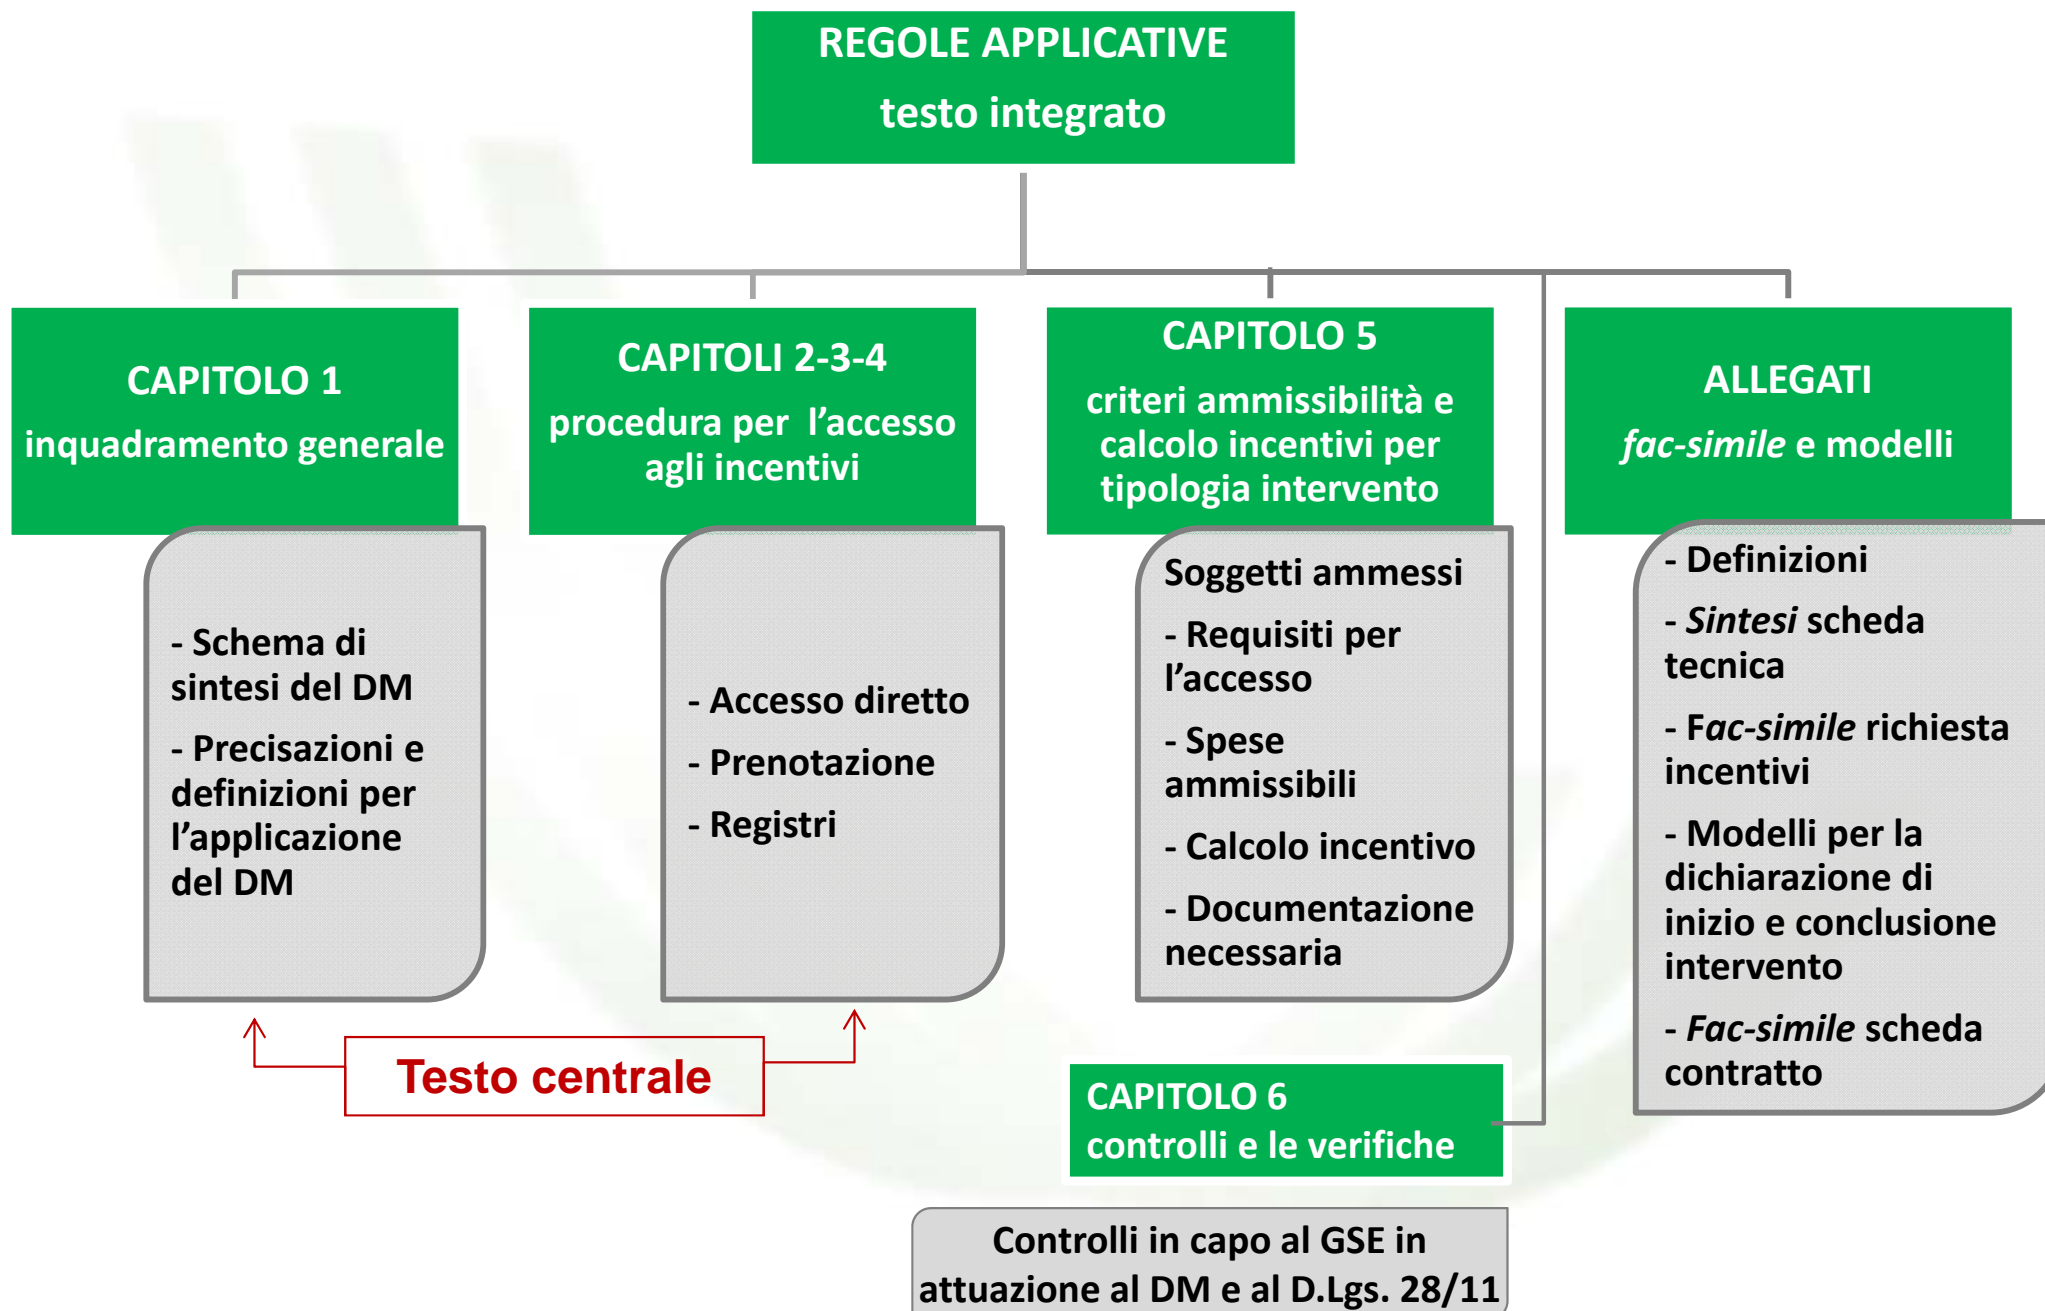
REGOLE APPLICATIVE
testo integrato

CAPITOLO 1
inquadramento generale

- Schema di sintesi del DM
- Precisazioni e definizioni per l'applicazione del DM

CAPITOLI 2-3-4
procedura per l'accesso agli incentivi

- Accesso diretto
- Prenotazione
- Registri

Testo centrale

CAPITOLO 5
criteri ammissibilità e calcolo incentivi per tipologia intervento

Soggetti ammessi
- Requisiti per l'accesso
- Spese ammissibili
- Calcolo incentivo
- Documentazione necessaria

CAPITOLO 6
controlli e le verifiche

Controlli in capo al GSE in attuazione al DM e al D.Lgs. 28/11

ALLEGATI
fac-simile e modelli

- Definizioni
- Sintesi scheda tecnica
- Fac-simile richiesta incentivi
- Modelli per la dichiarazione di inizio e conclusione intervento
- Fac-simile scheda contratto